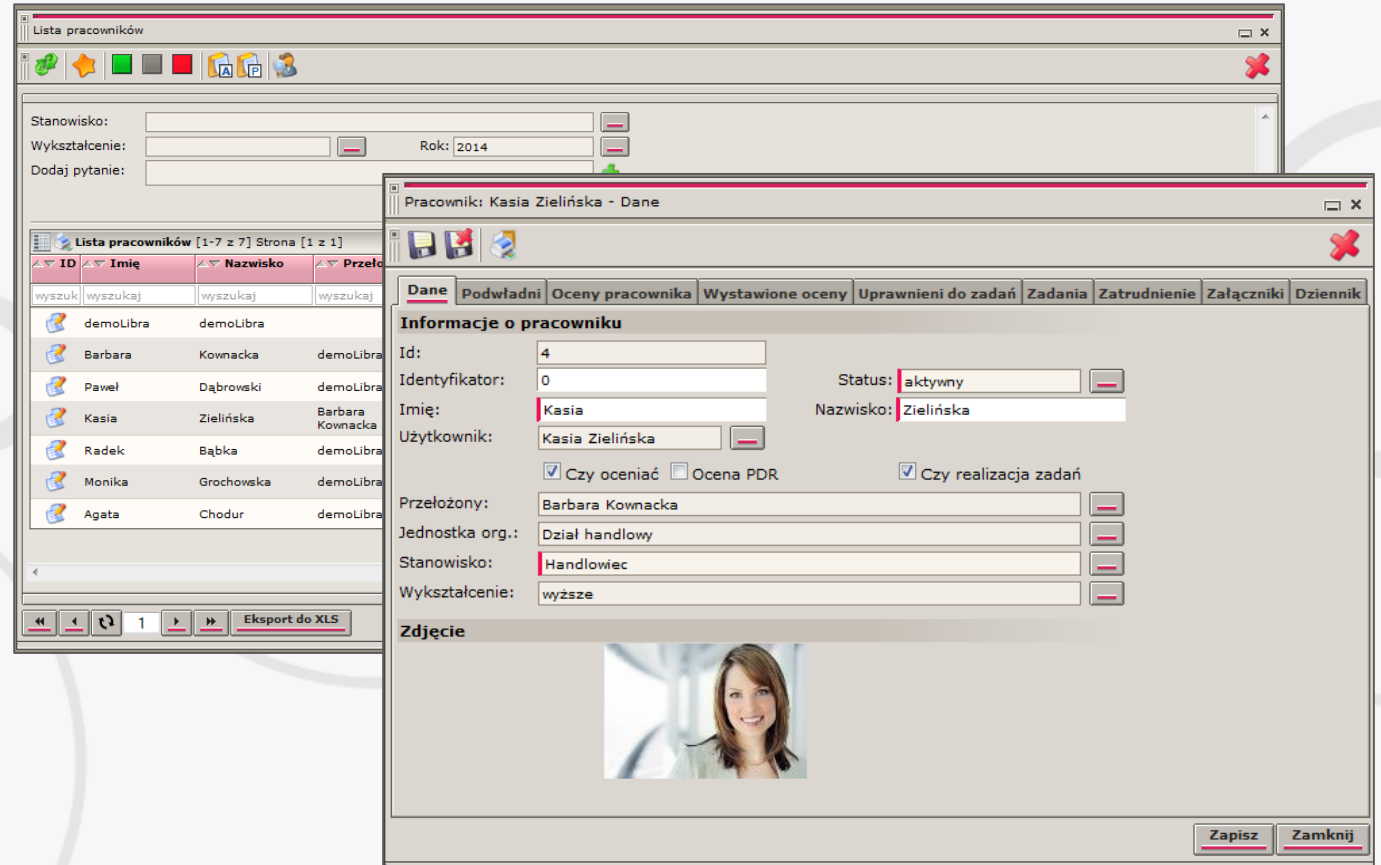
Lista pracowników

Stanowisko:
Wykształcenie:
Rok: 2014
Dodaj pytanie:

Lista pracowników [1-7 z 7] Strona [1 z 1]

| ID | Imię | Nazwisko | Przeło |
|---|---|---|---|
| wyszuk | wyszukaj | wyszukaj | wyszukaj |
| | demoLibra | demoLibra | |
| | Barbara | Kownacka | demoLibra |
| | Paweł | Dąbrowski | demoLibra |
| | Kasia | Zielińska | Barbara Kownacka |
| | Radek | Bąbka | demoLibra |
| | Monika | Grochowska | demoLibra |
| | Agata | Chodur | demoLibra |

1
Eksport do XLS

Pracownik: Kasia Zielińska - Dane

Dane | Podwładni | Oceny pracownika | Wystawione oceny | Uprawnieni do zadań | Zadania | Zatrudnienie | Załączniki | Dziennik

Informacje o pracowniku
Id: 4
Identyfikator: 0
Status: aktywny
Imię: Kasia
Nazwisko: Zielińska
Użytkownik: Kasia Zielińska
Czy oceniać
Ocena PDR
Czy realizacja zadań
Przełożony: Barbara Kownacka
Jednostka org.: Dział handlowy
Stanowisko: Handlowiec
Wykształcenie: wyższe
Zdjęcie

Zapisz
Zamknij